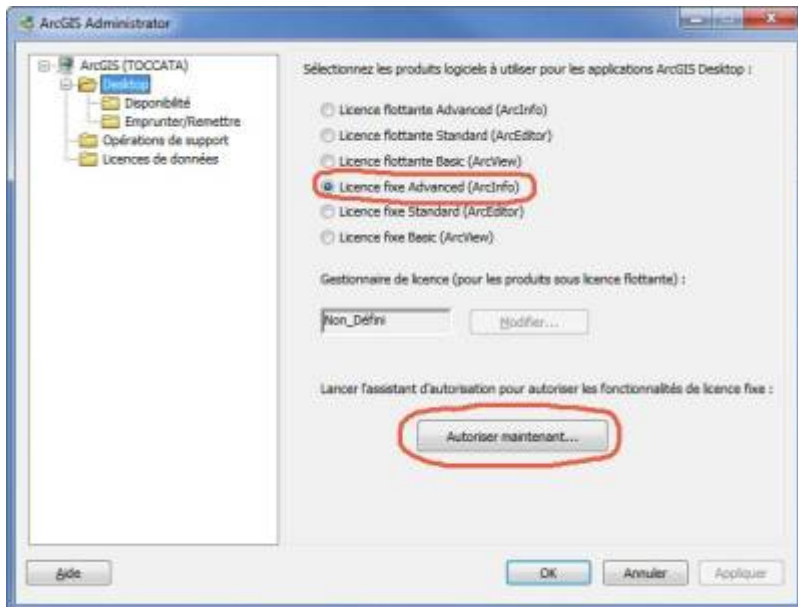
ArcGIS Administrator

ArcGIS (TOCCATA)
Desktop
Disponibilité
Emprunter/Remettre
Opérations de support
Licences de données

Sélectionnez les produits logiciels à utiliser pour les applications ArcGIS Desktop :

Licence flottante Advanced (ArcInfo)
Licence flottante Standard (ArcEditor)
Licence flottante Basic (ArcView)
Licence fixe Advanced (ArcInfo)
Licence fixe Standard (ArcEditor)
Licence fixe Basic (ArcView)

Gestionnaire de licence (pour les produits sous licence flottante) :

Non_Défini
Modifier...

Lancer l'assistant d'autorisation pour autoriser les fonctionnalités de licence fixe :

Autoriser maintenant...

Aide
OK
Annuler
Appliquer